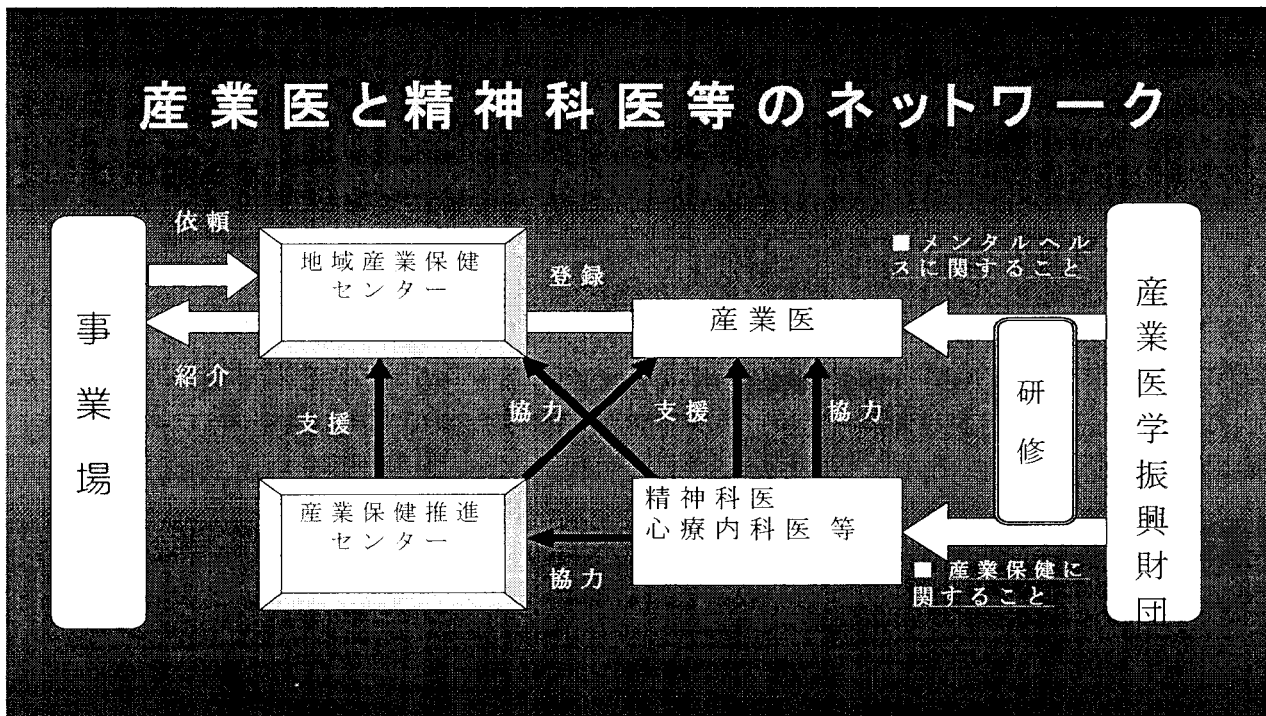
産業医と精神科医等のネットワーク

依頼

紹介

事業場

地域産業保健センター

登録

産業医

■メンタルヘルスに関すること

研修

産業医学振興財団

支援

協力

支援

協力

産業保健推進センター

精神科医
心療内科医 等

協力

■ 産業保健に関すること